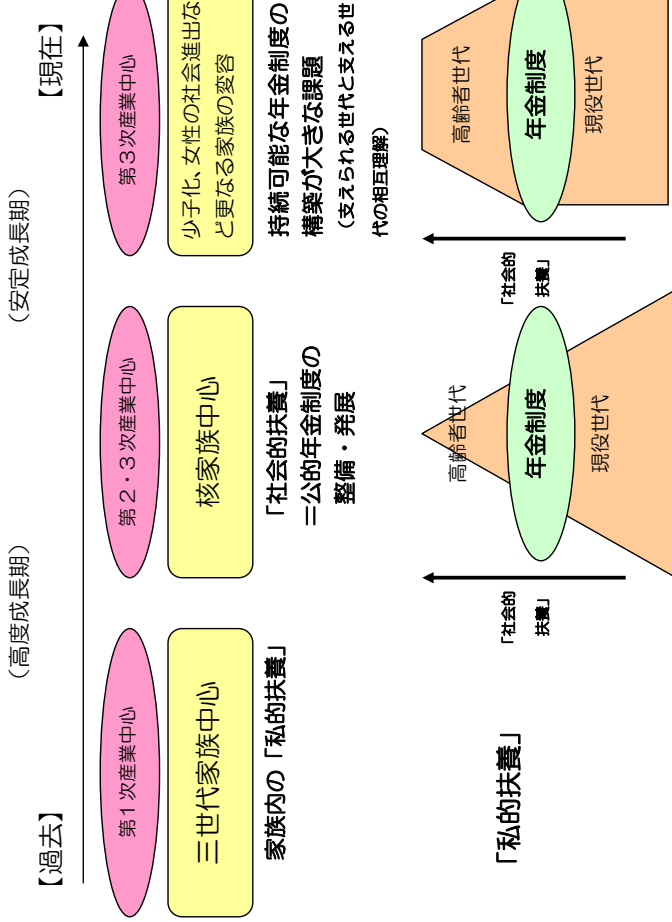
【過去】

【現在】

（高度成長期）

（安定成長期）

第１次産業中心

第２・３次産業中心

第３次産業中心

三世代家族中心

核家族中心

少子化、女性の社会進出な ど更なる家族の変容

家族内の「私的扶養」

「社会的扶養」＝公的年金制度の整備・発展

持続可能な年金制度の構築が大きな課題

（支えられる世代と支える世代の相互理解）

「私的扶養」

「社会的扶養」

「社会的扶養」

高齢者世代

年金制度

現役世代

高齢者世代

年金制度

現役世代